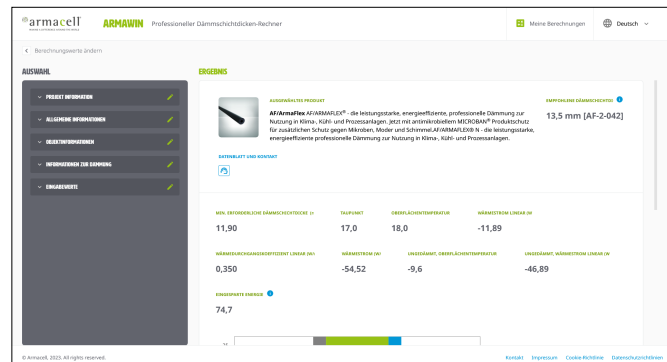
armacell

ARMAWIN Professioneller Dämmschichtdicken-Rechner

Meine Berechnungen

Deutsch

< Berechnungswerte ändern

AUSWAHL

PROJEKT INFORMATION

ALLGEMEINE INFORMATIONEN

OBJEKTINFORMATIONEN

INFORMATIONEN ZUR DÄMMUNG

EINGABEWERTE

ERGEBNIS

AUSGEWÄHLTES PRODUKT

AF/ArmaFlex AF/ARMAFLEX® - die leistungsstarke, energieeffiziente, professionelle Dämmung zur Nutzung in Klima-, Kühl- und Prozessanlagen. Jetzt mit antimikrobiellem MICROBAN® Produktschutz für zusätzlichen Schutz gegen Mikroben, Moder und Schimmel.AF/ARMAFLEX® N - die leistungsstarke, energieeffiziente professionelle Dämmung zur Nutzung in Klima-, Kühl- und Prozessanlagen.

EMPFOHLENE DÄMMSCHICHTDI

13,5 mm [AF-2-042]

DATENBLATT UND KONTAKT

MIN. ERFORDERLICHE DÄMMSCHICHTDICKE (1

11,90

TAUPUNKT

17,0

OBERFLÄCHENTEMPERATUR

18,0

WÄRMESTROM LINEAR (W

-11,89

WÄRMEDURCHGANGSKOEFFIZIENT LINEAR (W/

0,350

WÄRMESTROM (W/

-54,52

UNGEDÄMMT, OBERFLÄCHENTEMPERATUR

-9,6

UNGEDÄMMT, WÄRMESTROM LINEAR (W

-46,89

EINGESPARTE ENERGIE

74,7

© Armacell, 2025, All rights reserved.

Kontakt Impressum Cookie-Richtlinie Datenschutzrichtlinien